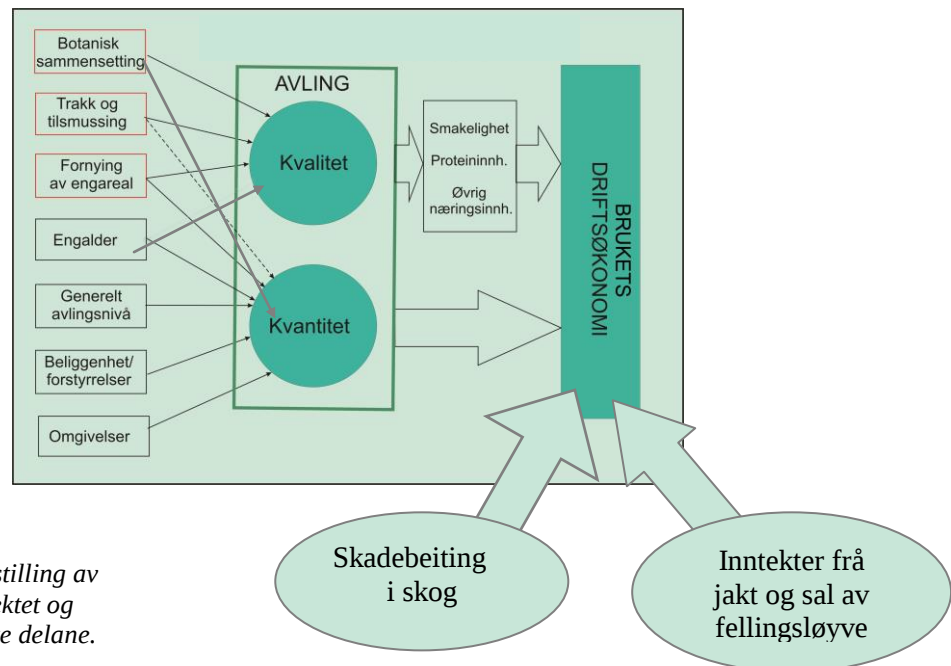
Botanisk sammensetting

Trakk og tilsmussing

Fornying av engareal

Engalder

Generelt avlingsnivå

Beliggenhet/ forstyrrelser

Omgivelser

AVLING

Kvalitet

Kvantitet

Smakelighet

Proteininnh.

Øvrig næringsinnh.

BRUKETS DRIFTSØKONOMI

Skadebeiting i skog

Inntekter frå jakt og sal av fellingsløyve

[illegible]stilling av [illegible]ktet og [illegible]e delane.